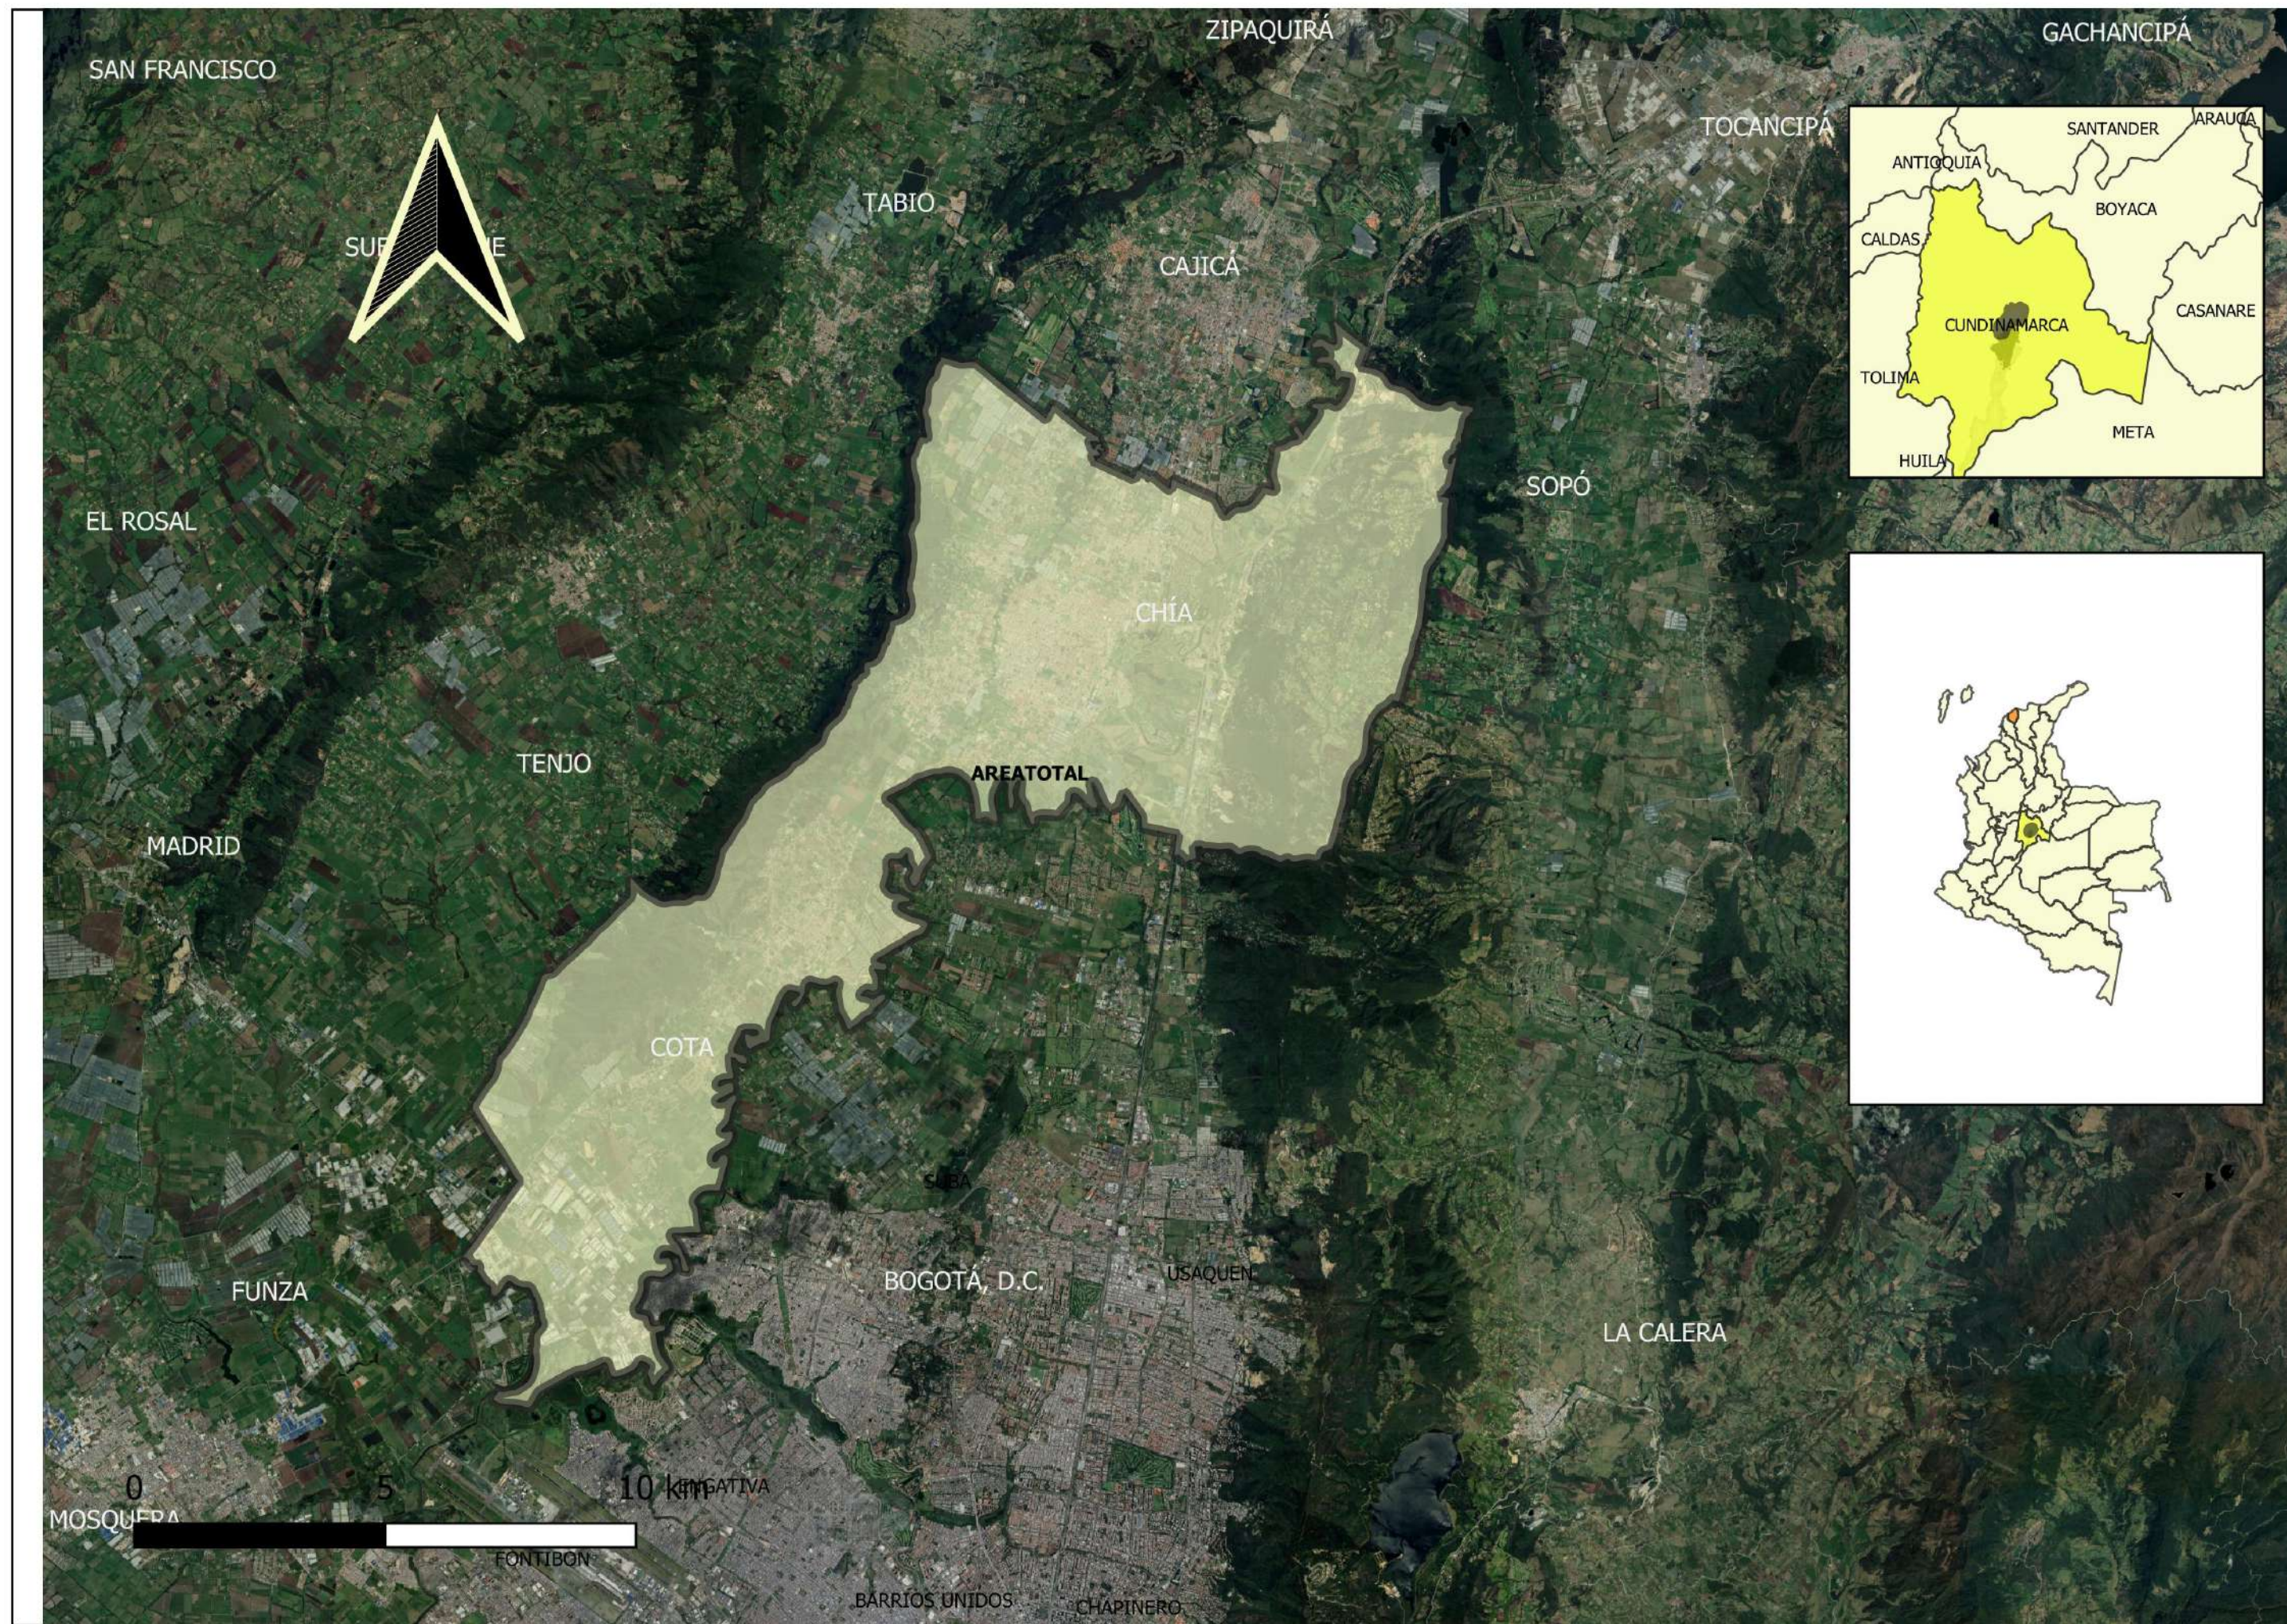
ZIPAQUIRÁ
GACHANCIPÁ
SAN FRANCISCO
TOCANCIPÁ
TABIO
SU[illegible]E
CAJICÁ
SOPÓ
EL ROSAL
CHÍA
AREATOTAL
TENJO
MADRID
COTA
SUBA
BOGOTÁ, D.C.
USAQUÉN
FUNZA
LA CALERA
0
5
10 km
MOSQUERA
ENGATIVA
FONTIBON
BARRIOS UNIDOS
CHAPINERO
SANTANDER
ARAUCA
ANTIOQUIA
BOYACA
CALDAS
CUNDINAMARCA
CASANARE
TOLIMA
META
HUILA